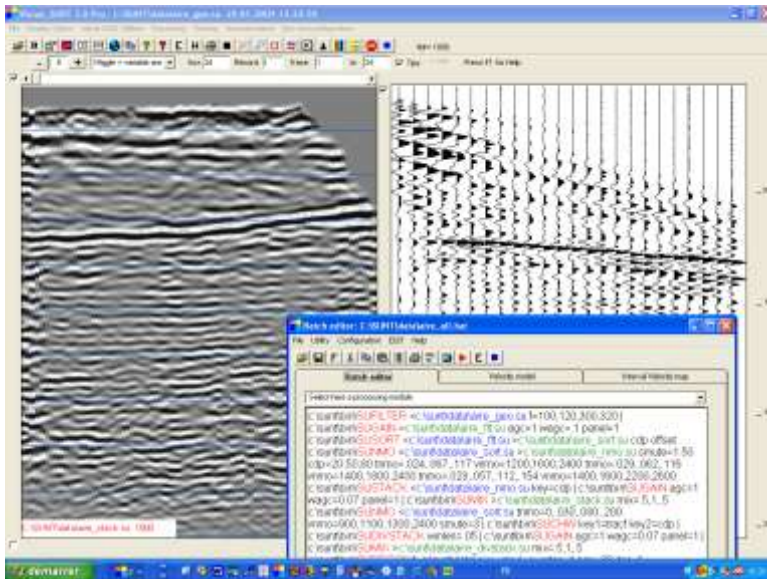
Batch editor

Velocity model

Interval Velocity map

c:\sunbin\SUFILTER <c:\sunbin\data\aire_geo.su f=100,120,300,320 |
c:\sunbin\SUGAIN >c:\sunbin\data\aire_flt.su agc=1 wagc=.1 panel=1
c:\sunbin\SUSORT <c:\sunbin\data\aire_flt.su >c:\sunbin\data\aire_sort.su cdp offset
c:\sunbin\SUNMO <c:\sunbin\data\aire_sort.su smute=1.55
cdp=20,50,80 tnmo=.024,.067,.117 vnmo=1200,1600,2400 tnmo=.029,.062,.116
vnmo=1400,1800,2400 tnmo=.028,.057,.112,.154 vnmo=1400,1800,2200,2600
c:\sunbin\SUSTACK >c:\sunbin\data\aire_nmo.su key=cdp | c:\sunbin\SUGAIN agc=1
wagc=0.07 panel=1 | c:\sunbin\SUWIND >c:\sunbin\data\aire_stack.su min=.5,1,.5
c:\sunbin\SUNMO <c:\sunbin\data\aire_sort.su tnmo=0,.080,.090,.200
vnmo=900,1100,1300,2400 smute=3 | c:\sunbin\SUCHW key1=tracf key2=cdp |
c:\sunbin\SUDIVSTACK vmin=.05 | c:\sunbin\SUGAIN agc=1 wagc=0.07 panel=1 |
c:\sunbin\SUMIX >c:\sunbin\data\aire_divstack.su mix=.5,1,.5

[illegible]\data\aire_stack.su 1000

démarrer